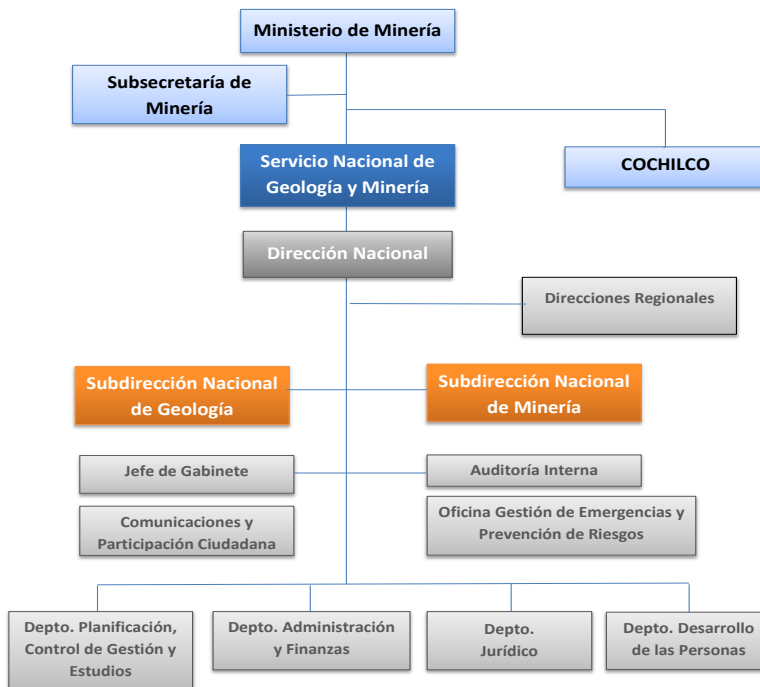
Ministerio de Minería

Subsecretaría de Minería

Servicio Nacional de Geología y Minería

COCHILCO

Dirección Nacional

Direcciones Regionales

Subdirección Nacional de Geología

Subdirección Nacional de Minería

Jefe de Gabinete

Auditoría Interna

Comunicaciones y Participación Ciudadana

Oficina Gestión de Emergencias y Prevención de Riesgos

Depto. Planificación, Control de Gestión y Estudios

Depto. Administración y Finanzas

Depto. Jurídico

Depto. Desarrollo de las Personas